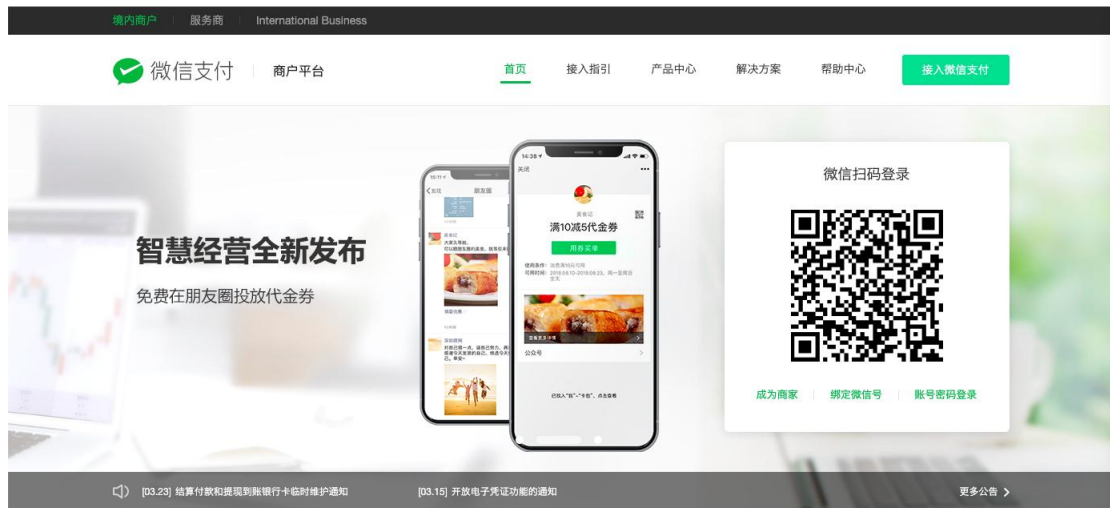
境内商户 | 服务商 | International Business

微信支付 | 商户平台

首页 接入指引 产品中心 解决方案 帮助中心 接入微信支付

智慧经营全新发布

免费在朋友圈投放代金券

14:38

关闭

满10减5代金券

用券买单

公众号

朋友圈

微信扫码登录

成为商家 | 绑定微信号 | 账号密码登录

[03.23] 结算付款和提现到账银行卡临时维护通知

[03.15] 开放电子凭证功能的通知

更多公告 >